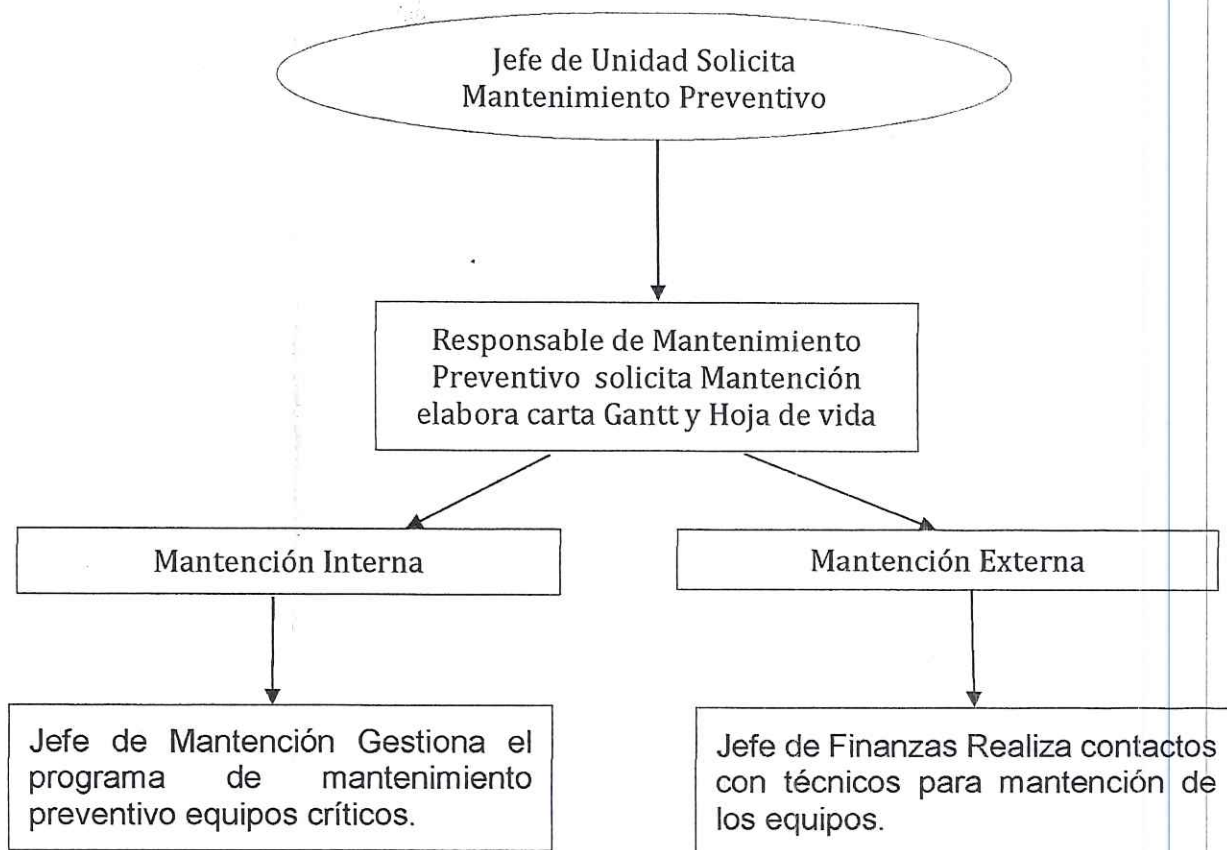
Jefe de Unidad Solicita Mantenimiento Preventivo

Responsable de Mantenimiento Preventivo solicita Mantención elabora carta Gantt y Hoja de vida

Mantención Interna

Mantención Externa

Jefe de Mantención Gestiona el programa de mantenimiento preventivo equipos críticos.

Jefe de Finanzas Realiza contactos con técnicos para mantención de los equipos.